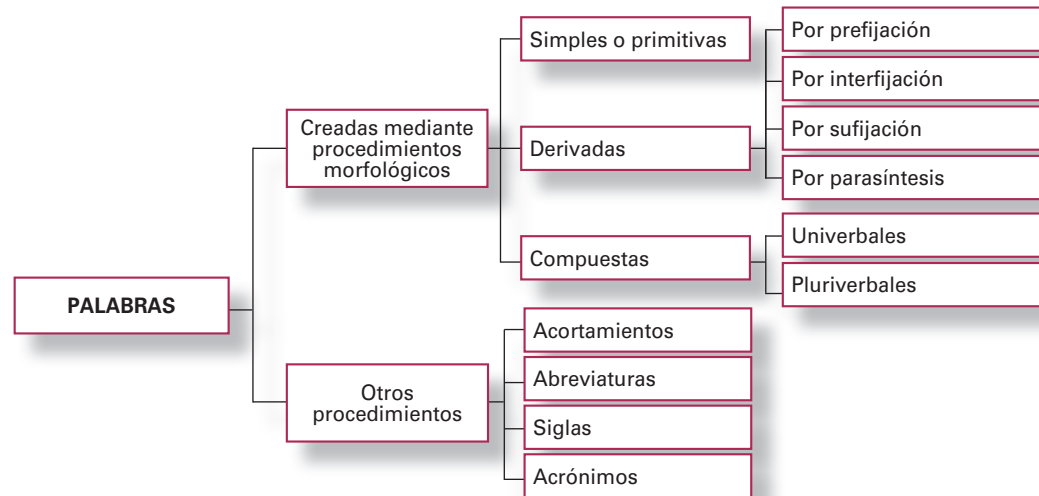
PALABRAS

Creadas mediante procedimientos morfológicos

Simples o primitivas

Derivadas

Por prefijación

Por interfijación

Por sufijación

Por parasíntesis

Compuestas

Univerbales

Pluriverbales

Otros procedimientos

Acortamientos

Abreviaturas

Siglas

Acrónimos